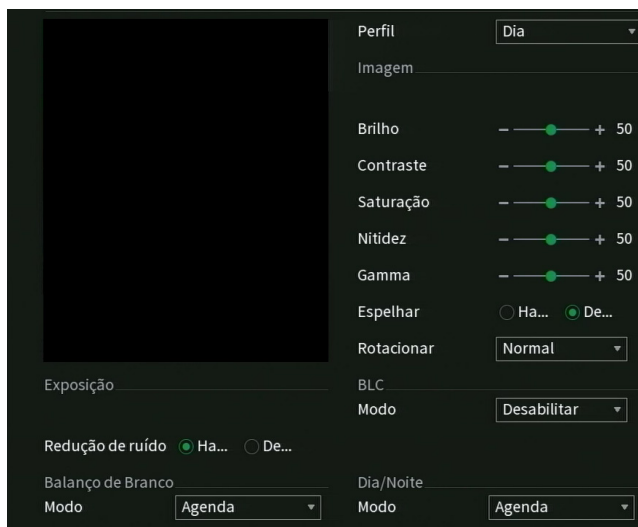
Perfil Dia

Imagem

Brilho − + 50

Contraste − + 50

Saturação − + 50

Nitidez − + 50

Gamma − + 50

Espelhar Ha... De...

Rotacionar Normal

Exposição

BLC

Modo Desabilitar

Redução de ruído Ha... De...

Balanço de Branco

Modo Agenda

Dia/Noite

Modo Agenda